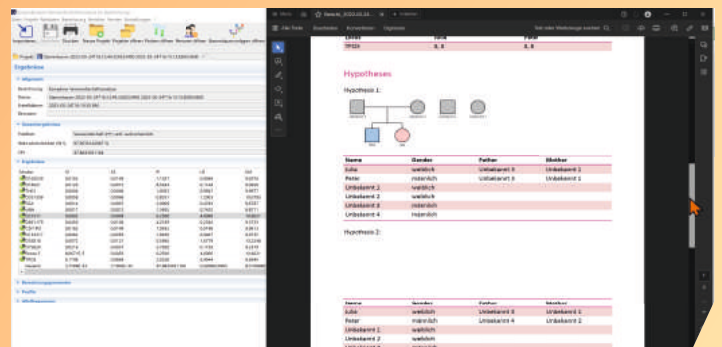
Hypotheses

Hypothesis 1:

| Name | Gender | Father | Mother |
|---|---|---|---|
| Julia | weiblich | Unbekannt 3 | Unbekannt 1 |
| Peter | männlich | Unbekannt 4 | Unbekannt 2 |
| Unbekannt 1 | weiblich | | |
| Unbekannt 2 | weiblich | | |
| Unbekannt 3 | männlich | | |
| Unbekannt 4 | männlich | | |

Hypothesis 2:

| Name | Gender | Father | Mother |
|---|---|---|---|
| Julia | weiblich | Unbekannt 3 | Unbekannt 1 |
| Peter | männlich | Unbekannt 4 | Unbekannt 2 |
| Unbekannt 1 | weiblich | | |
| Unbekannt 2 | weiblich | | |
| Unbekannt 3 | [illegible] | | |

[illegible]